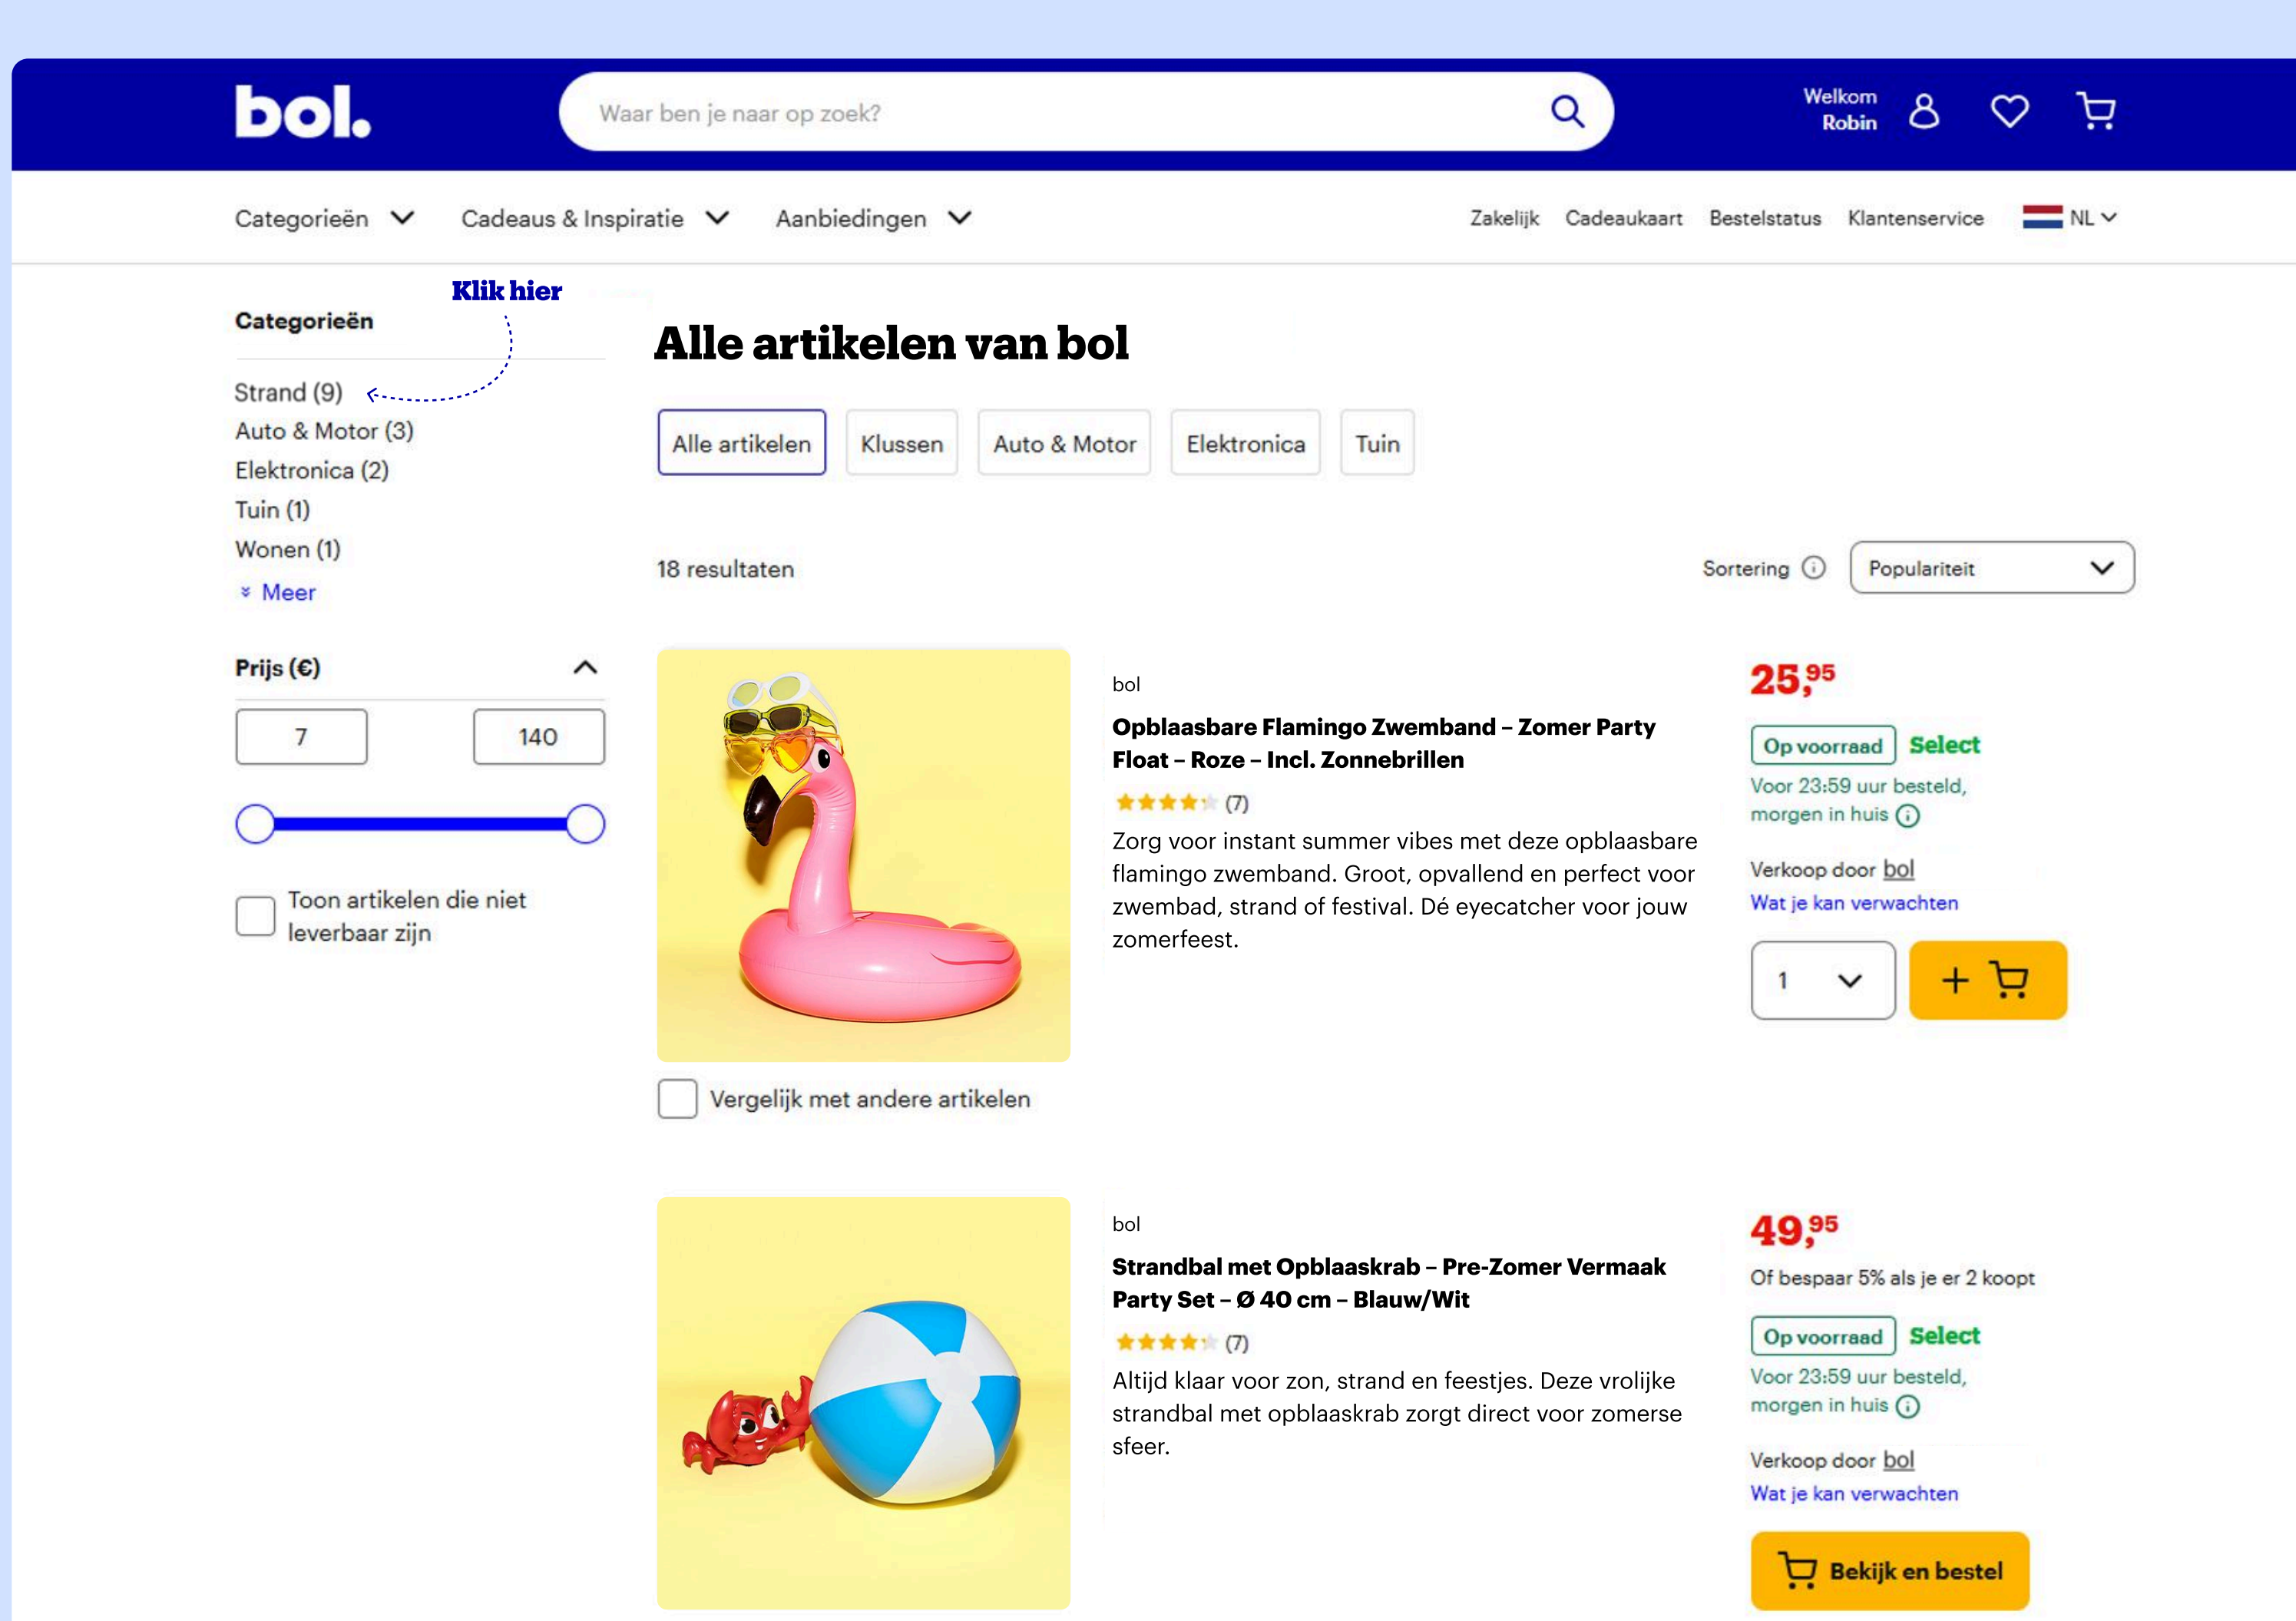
bol.

Waar ben je naar op zoek?

Welkom Robin

Categorieën Cadeaus & Inspiratie Aanbiedingen

Zakelijk Cadeaukaart Bestelstatus Klantenservice NL

Klik hier

Categorieën

Strand (9)
Auto & Motor (3)
Elektronica (2)
Tuin (1)
Wonen (1)
Meer

Prijs (€)

7 140

Toon artikelen die niet leverbaar zijn

Alle artikelen van bol

Alle artikelen Klussen Auto & Motor Elektronica Tuin

18 resultaten

Sortering Populariteit

bol

Opblaasbare Flamingo Zwemband – Zomer Party Float – Roze – Incl. Zonnebrillen

(7)

Zorg voor instant summer vibes met deze opblaasbare flamingo zwemband. Groot, opvallend en perfect voor zwembad, strand of festival. Dé eyecatcher voor jouw zomerfeest.

$25,^{95}$

Op voorraad Select

Voor 23:59 uur besteld, morgen in huis

Verkoop door bol

Wat je kan verwachten

1

Vergelijk met andere artikelen

bol

Strandbal met Opblaaskrab – Pre-Zomer Vermaak Party Set – Ø 40 cm – Blauw/Wit

(7)

Altijd klaar voor zon, strand en feestjes. Deze vrolijke strandbal met opblaaskrab zorgt direct voor zomerse sfeer.

$49,^{95}$

Of bespaar 5% als je er 2 koopt

Op voorraad Select

Voor 23:59 uur besteld, morgen in huis

Verkoop door bol

Wat je kan verwachten

Bekijk en bestel